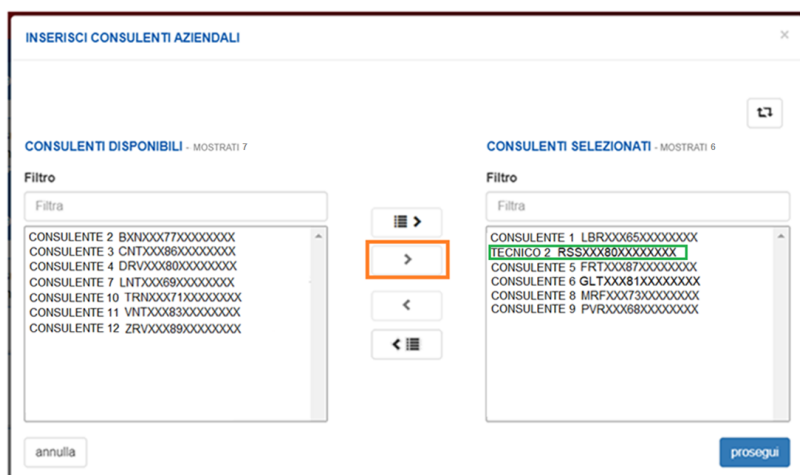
INSERISCI CONSULENTI AZIENDALI

×

CONSULENTI DISPONIBILI - MOSTRATI 7

Filtro

Filtra

CONSULENTE 2 BXNXXX77XXXXXXXX
CONSULENTE 3 CNTXXX86XXXXXXXX
CONSULENTE 4 DRVXXX80XXXXXXXX
CONSULENTE 7 LNTXXX69XXXXXXXX
CONSULENTE 10 TRNXXX71XXXXXXXX
CONSULENTE 11 VNTXXX83XXXXXXXX
CONSULENTE 12 ZRVXXX89XXXXXXXX

>

<

CONSULENTI SELEZIONATI - MOSTRATI 6

Filtro

Filtra

CONSULENTE 1 LBRXXX65XXXXXXXX
TECNICO 2 RSSXXX80XXXXXXXX
CONSULENTE 5 FRTXXX87XXXXXXXX
CONSULENTE 6 GLTXXX81XXXXXXXX
CONSULENTE 8 MRFXXX73XXXXXXXX
CONSULENTE 9 PVRXXX68XXXXXXXX

annulla

prosegui